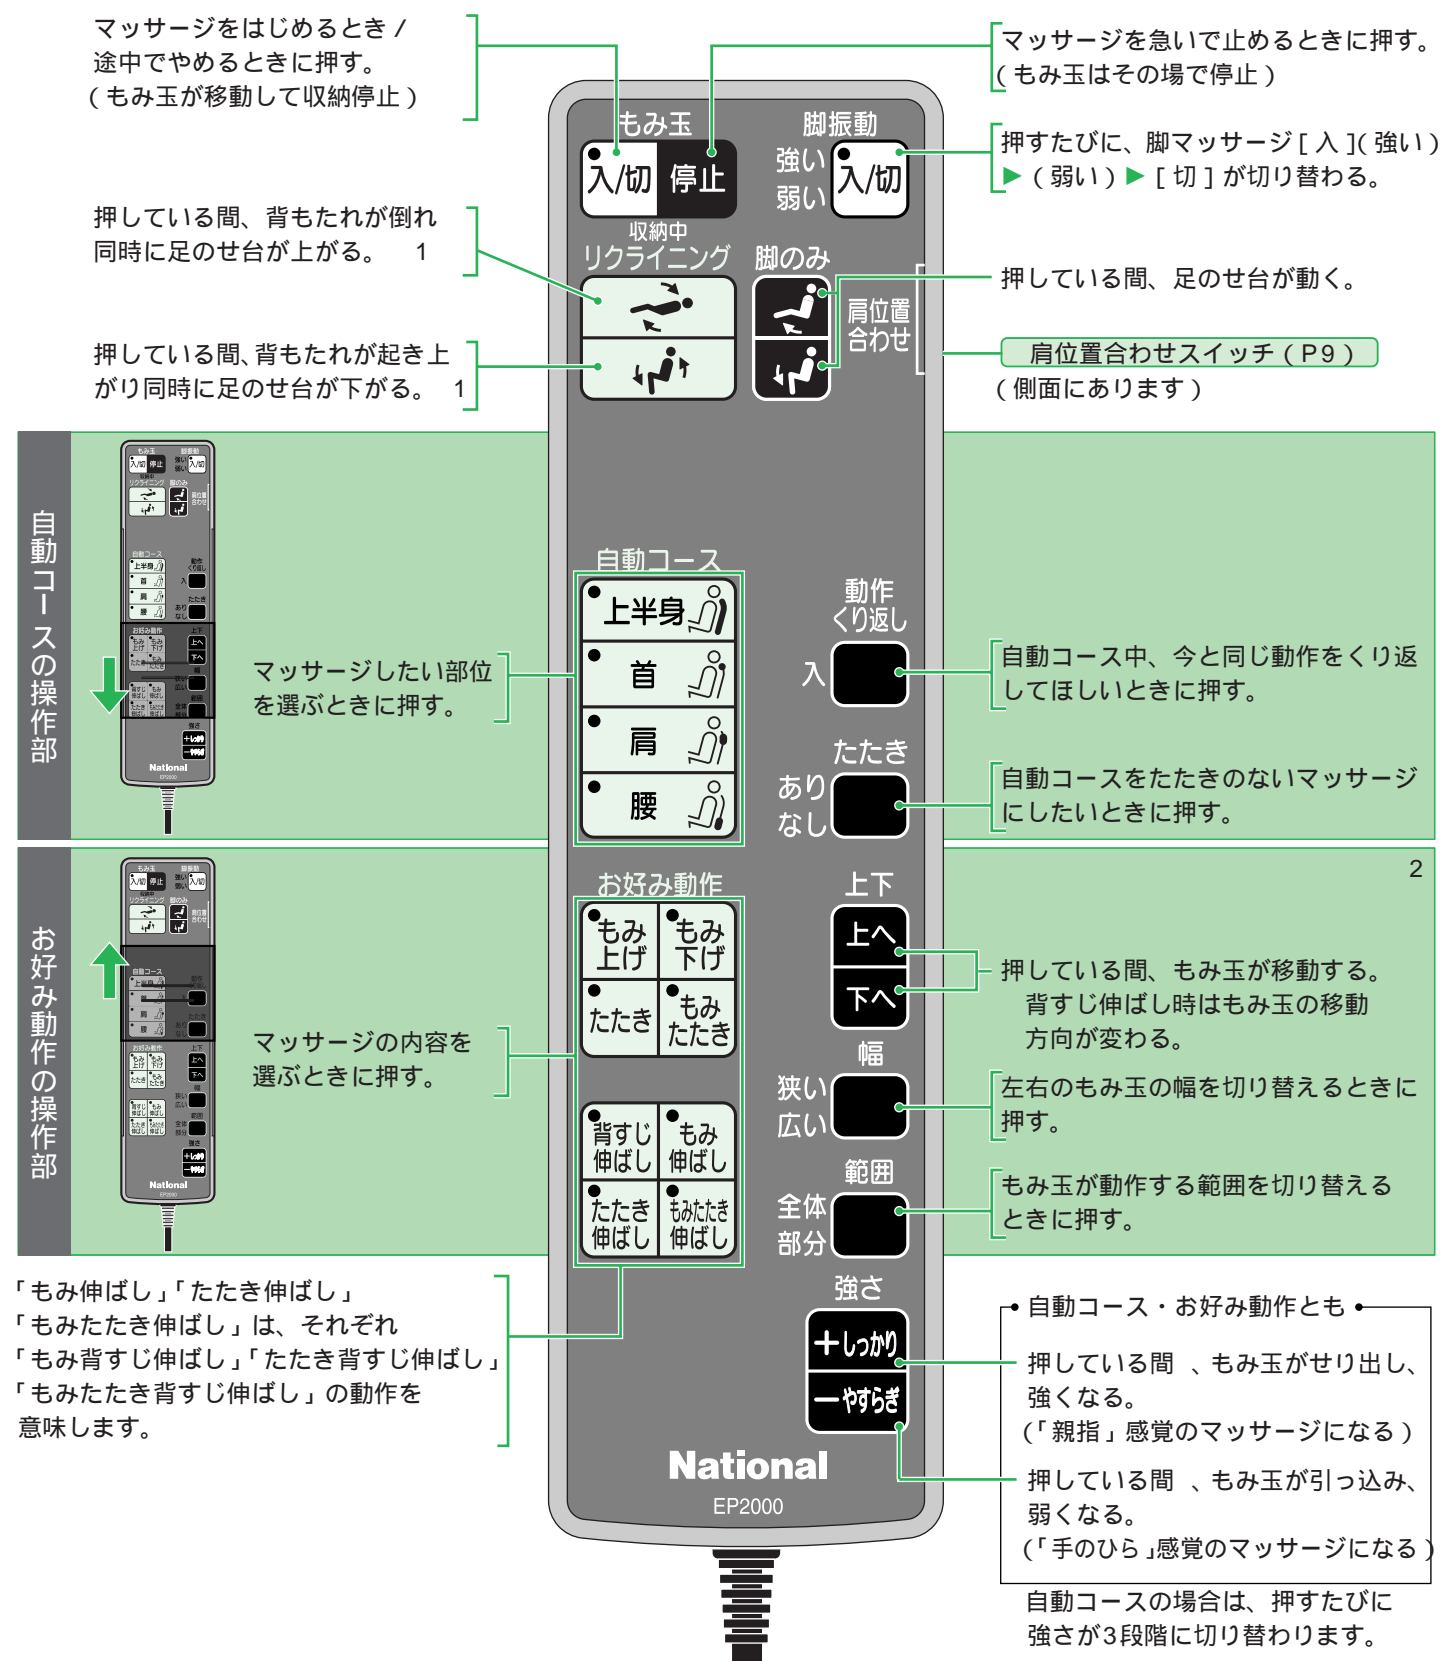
マッサージをはじめるとき /
途中でやめるときに押す。
( もみ玉が移動して収納停止 )

マッサージを急いで止めるときに押す。
( もみ玉はその場で停止 )

もみ玉
入/切 停止
収納中

脚振動
強い
弱い
入/切

押すたびに、脚マッサージ [ 入 ]( 強い ) ▶ ( 弱い ) ▶ [ 切 ] が切り替わる。

押している間、背もたれが倒れ同時に足のせ台が上がる。 1

リクライニング
脚のみ
肩位置合わせ

押している間、足のせ台が動く。

押している間、背もたれが起き上がり同時に足のせ台が下がる。 1

肩位置合わせスイッチ ( P9 )
( 側面にあります )

自動コースの操作部

自動コース
上半身
首
肩
腰

マッサージしたい部位を選ぶときに押す。

動作くり返し
入

自動コース中、今と同じ動作をくり返してほしいときに押す。

たたき
あり
なし

自動コースをたたきのないマッサージにしたいときに押す。

お好み動作の操作部

2

お好み動作
もみ上げ
もみ下げ
たたき
もみたたき

上下
上へ
下へ

押している間、もみ玉が移動する。
背すじ伸ばし時はもみ玉の移動方向が変わる。

マッサージの内容を選ぶときに押す。

幅
狭い
広い

左右のもみ玉の幅を切り替えるときに押す。

背すじ伸ばし
もみ伸ばし
たたき伸ばし
もみたたき伸ばし

範囲
全体
部分

もみ玉が動作する範囲を切り替えるときに押す。

「もみ伸ばし」「たたき伸ばし」「もみたたき伸ばし」は、それぞれ「もみ背すじ伸ばし」「たたき背すじ伸ばし」「もみたたき背すじ伸ばし」の動作を意味します。

強さ
+しっかり
−やすらぎ

自動コース・お好み動作とも

押している間 、もみ玉がせり出し、強くなる。
(「親指」感覚のマッサージになる )

押している間 、もみ玉が引っ込み、弱くなる。
(「手のひら」感覚のマッサージになる )

自動コースの場合は、押すたびに強さが3段階に切り替わります。

National
EP2000